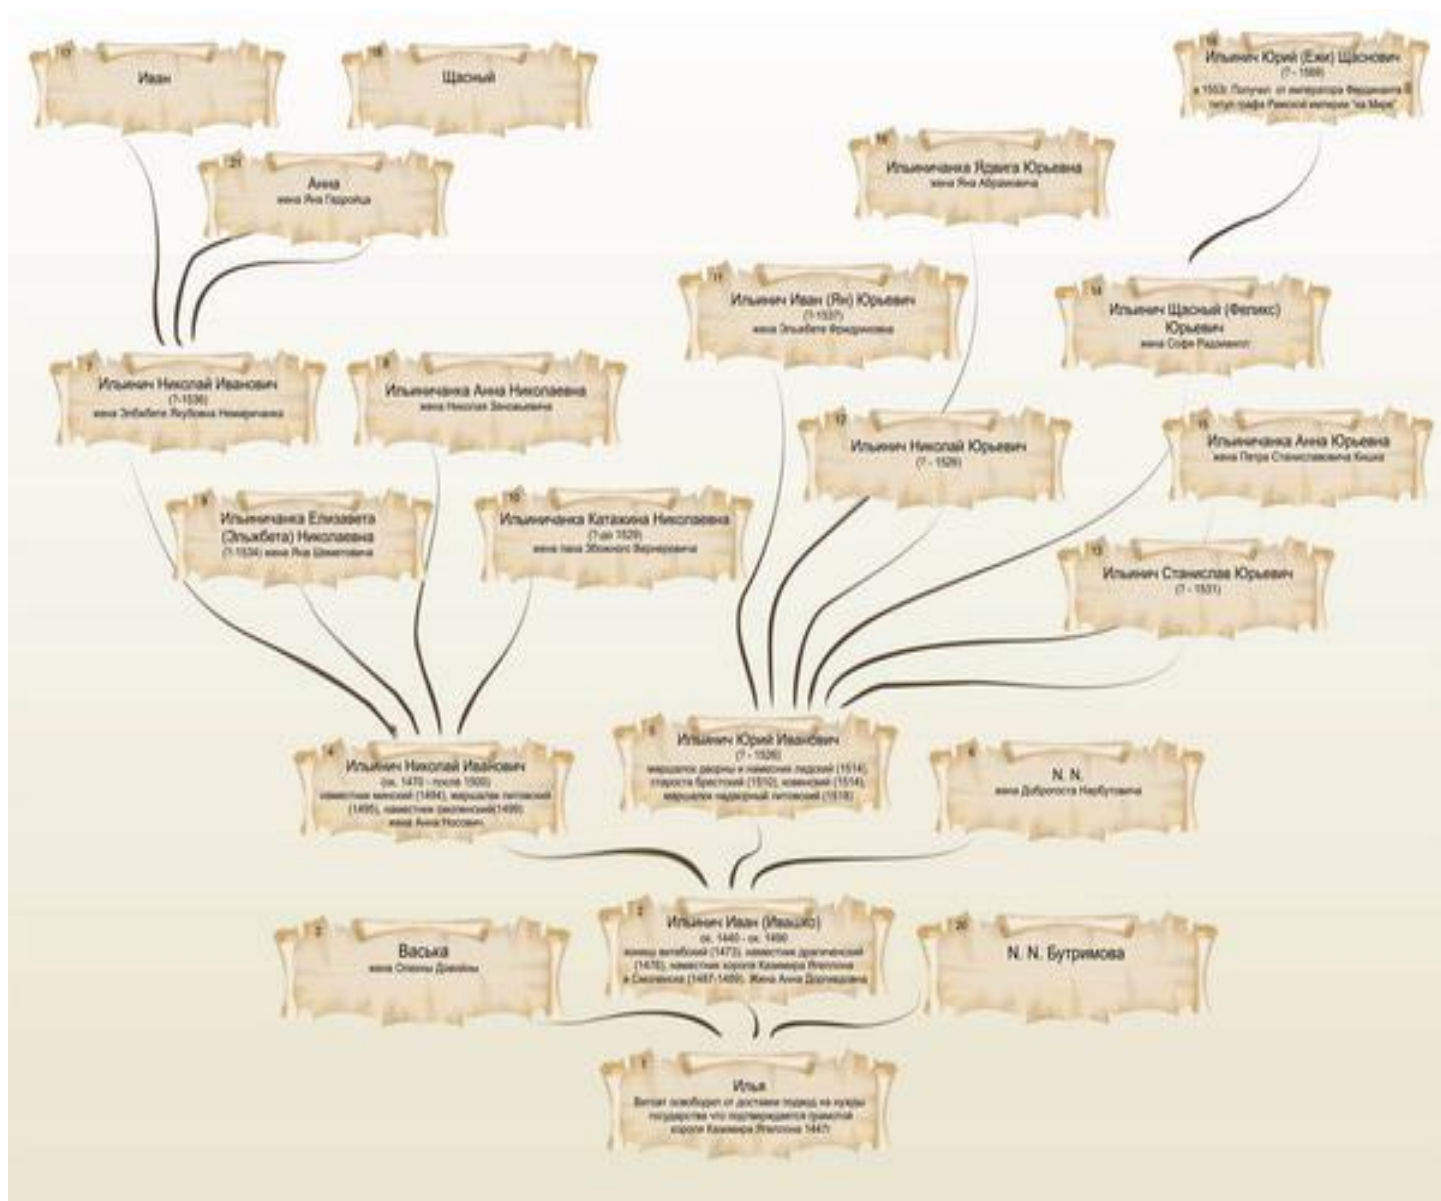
17
Иван

18
Щасный

16
Ильинич Юрий (Ежи) Щаснович
(? - 1569)
в 1553г. Получил от императора Фердинанда I титул графа Римской империи "на Мире"

21
Анна
жена Яна Гарроўца

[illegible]
Ильиничанка Ядвига Юрьевна
жена Яна Абрамовича

11
Ильинич Иван (Ян) Юрьевич
(?-1537)
жена Эльжбеты Фридриховна

14
Ильинич Щасный (Феликс) Юрьевич
жена Софи Радзивилл

7
Ильинич Николай Иванович
(?-1536)
жена Элбьета Якубовна Немировича

8
Ильиничанка Анна Николаевна
жена Николая Заховьевича

12
Ильинич Николай Юрьевич
(? - 1526)

15
Ильиничанка Анна Юрьевна
жена Петра Станиславовича Кишки

9
Ильиничанка Елизавета (Эльжбета) Николаевна
(?-1534) жена Яна Шеметовича

10
Ильиничанка Катажина Николаевна
(?-до 1529)
жена пана Збожного Верперовича

13
Ильинич Станислав Юрьевич
(? - 1531)

4
Ильинич Николай Иванович
(ок. 1470 - после 1500)
наместник минский (1494), маршалок литовский (1495), наместник смоленский(1499)
жена Анна Носович

5
Ильинич Юрий Иванович
(? - 1526)
маршалок дворны и наместник лидский (1514), староста брестский (1510), ковенский (1514), маршалок надворный литовский (1518)

6
N. N.
жена Доброгоста Нарбутовича

3
Васька
жена Оленны Довойны

2
Ильинич Иван (Ивашко)
ок. 1440 - ок. 1490
воевода витебский (1473), наместник дрогичинский (1476), наместник короля Казимира Ягеллона в Смоленске (1487-1489). Жена Анна Доргавдовна

20
N. N. Бутримова

1
Илья
Витовт освободил от доставки подвод на нужды государства что подтверждается грамотой короля Казимира Ягеллона 1447г